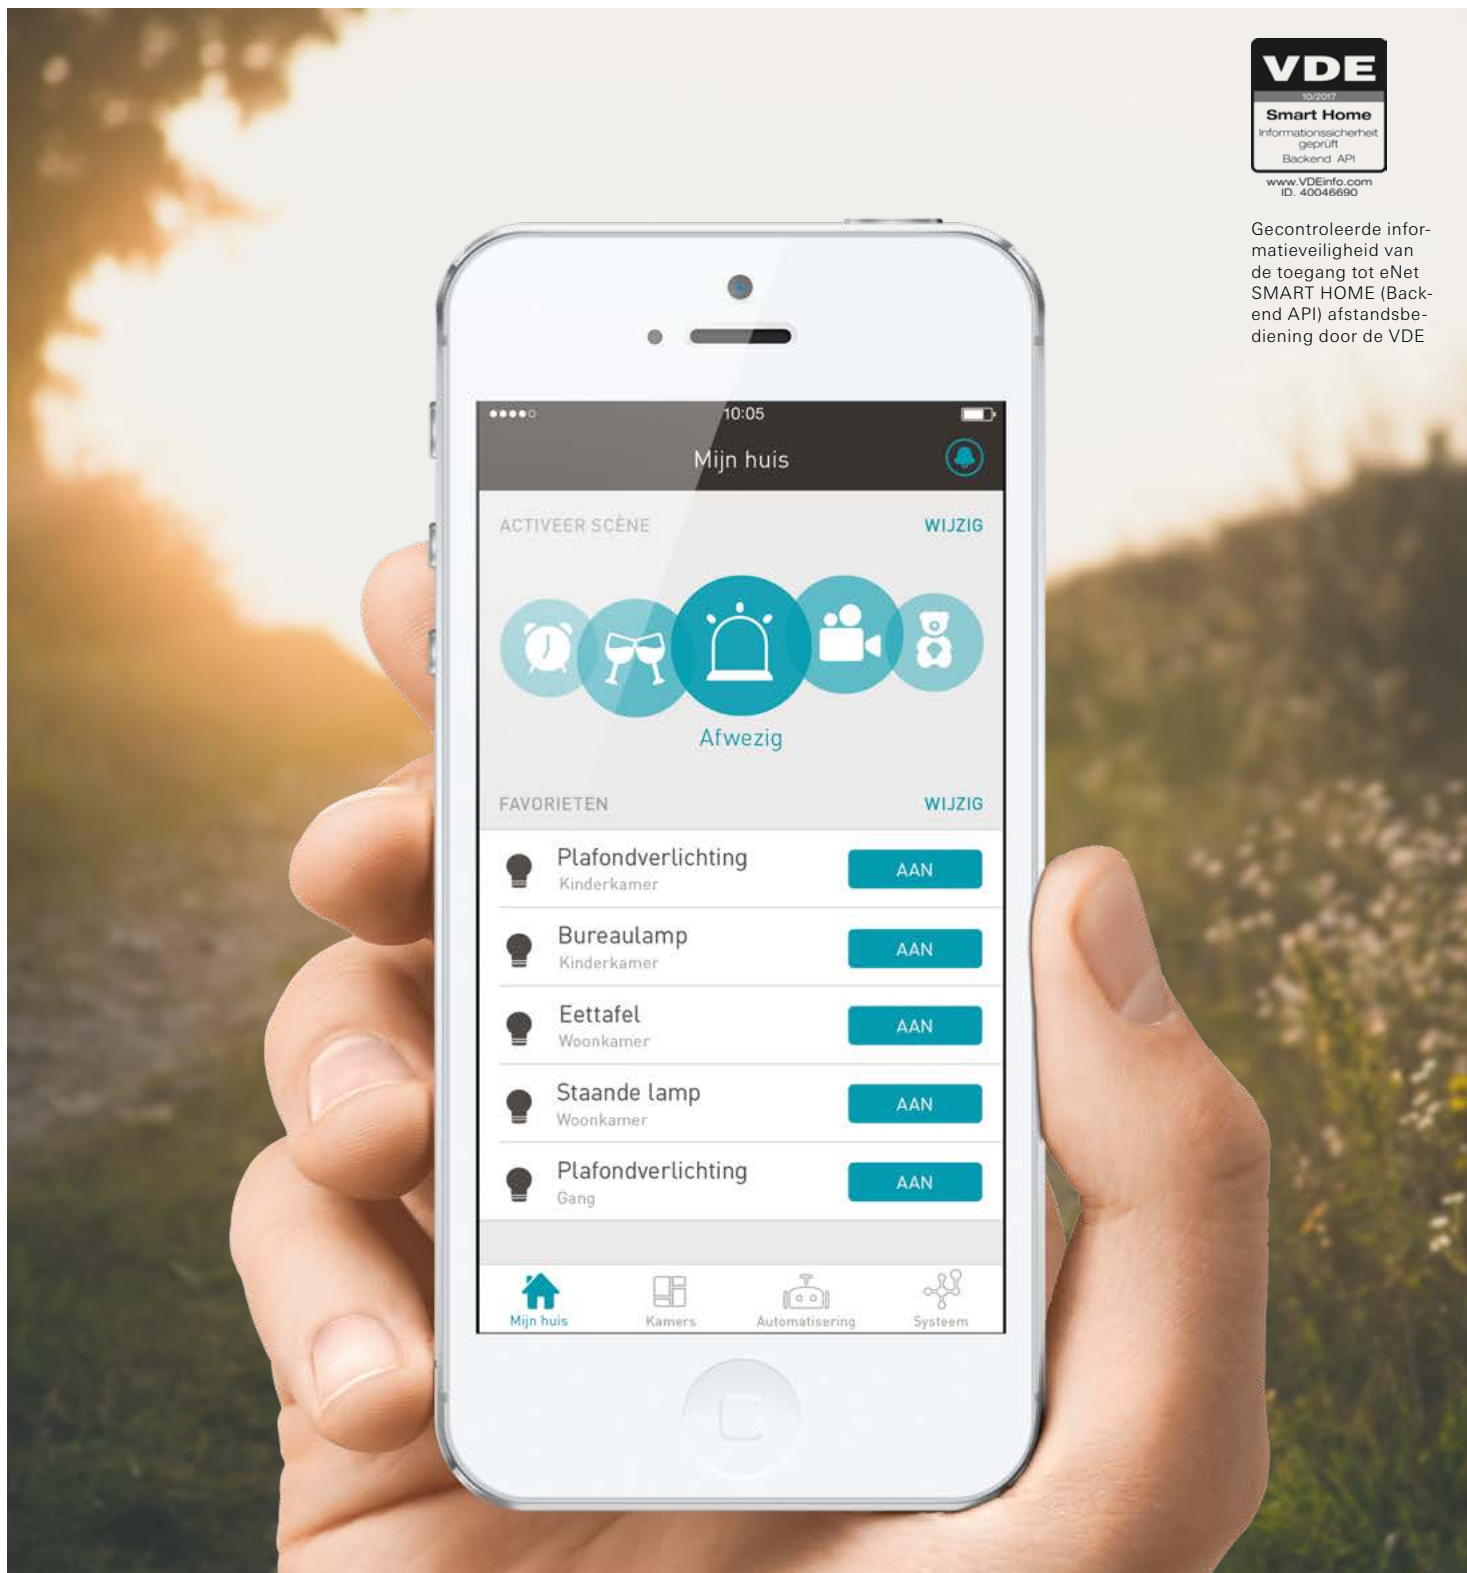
VDE
10/2017
Smart Home
Informationssicherheit geprüft
Backend API
www.VDEinfo.com
ID. 40046690

Gecontroleerde informatieveiligheid van de toegang tot eNet SMART HOME (Backend API) afstandsbediening door de VDE

10:05
Mijn huis
ACTIVEER SCÈNE
WIJZIG
Afwezig
FAVORIETEN
WIJZIG

| | | |
|---|---|---|
| Plafondverlichting | Kinderkamer | AAN |
| Bureaulamp | Kinderkamer | AAN |
| Eettafel | Woonkamer | AAN |
| Staande lamp | Woonkamer | AAN |
| Plafondverlichting | Gang | AAN |

Mijn huis
Kamers
Automatisering
Systeem